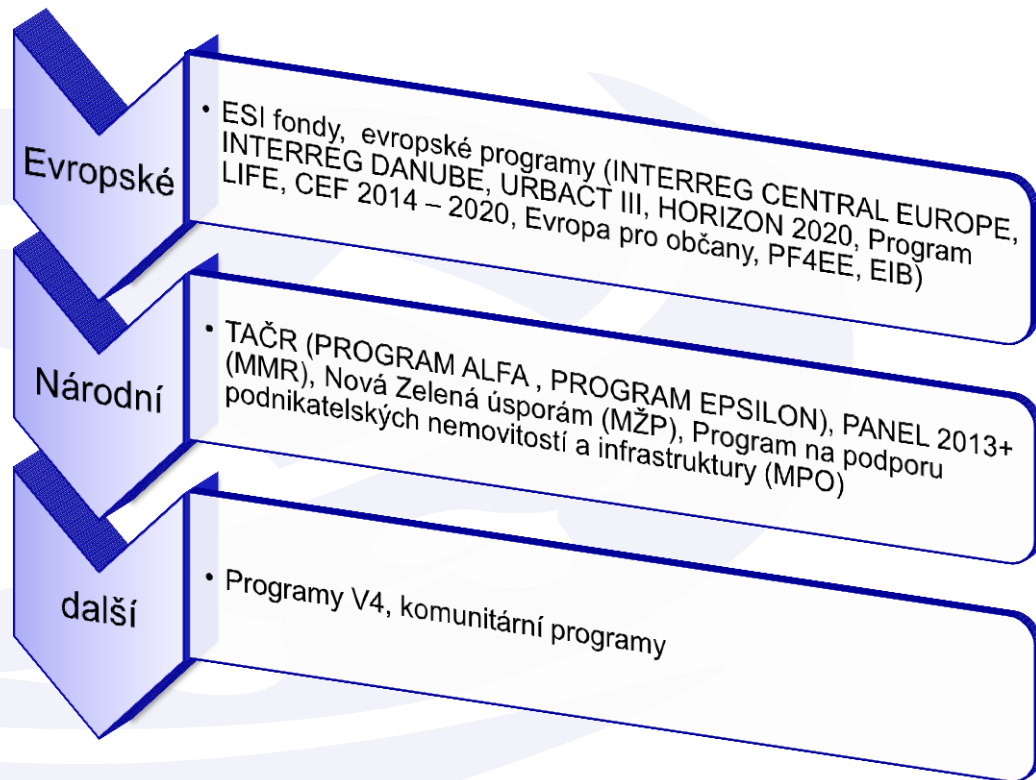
Evropské

• ESI fondy, evropské programy (INTERREG CENTRAL EUROPE, INTERREG DANUBE, URBACT III, HORIZON 2020, Program LIFE, CEF 2014 – 2020, Evropa pro občany, PF4EE, EIB)

Národní

• TAČR (PROGRAM ALFA , PROGRAM EPSILON), PANEL 2013+ (MMR), Nová Zelená úsporám (MŽP), Program na podporu podnikatelských nemovitostí a infrastruktury (MPO)

další

• Programy V4, komunitární programy